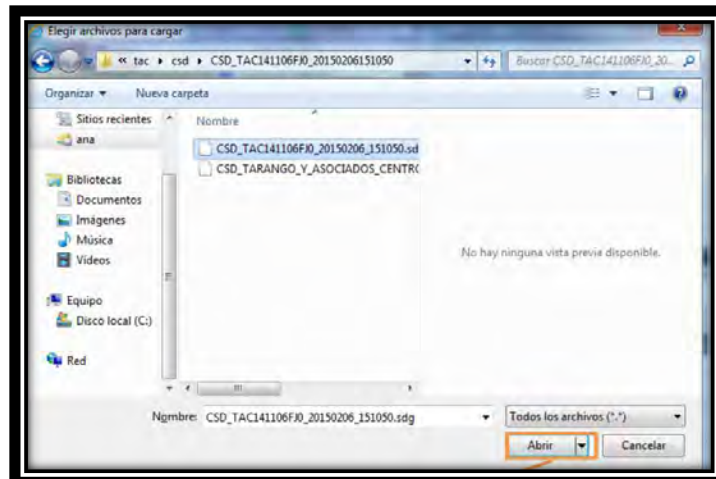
Elegir archivos para cargar

« tac ▸ csd ▸ CSD_TAC141106FJ0_20150206151050

Buscar CSD_TAC141106FJ0_20...

Organizar ▾ Nueva carpeta

Sitios recientes
ana
Bibliotecas
Documentos
Imágenes
Música
Vídeos
Equipo
Disco local (C:)
Red

Nombre
CSD_TAC141106FJ0_20150206_151050.sd
CSD_TARANGO_Y_ASOCIADOS_CENTR(

No hay ninguna vista previa disponible.

Nombre: CSD_TAC141106FJ0_20150206_151050.sdg

Todos los archivos (*.*)

Abrir

Cancelar